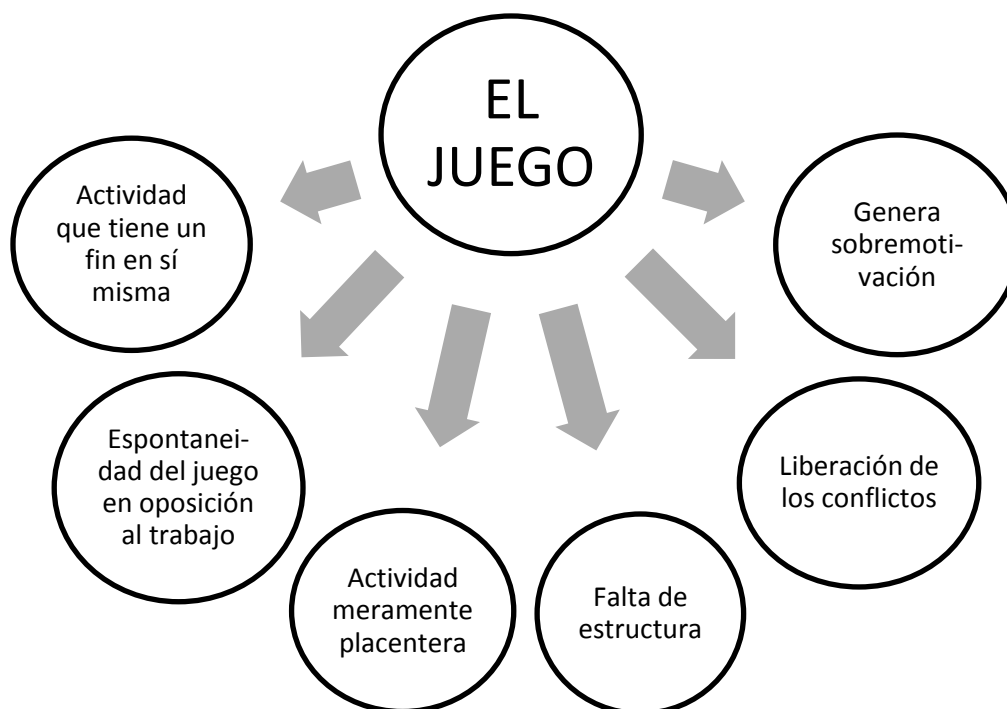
EL JUEGO

Actividad que tiene un fin en sí misma

Genera sobremotivación

Espontaneidad del juego en oposición al trabajo

Liberación de los conflictos

Actividad meramente placentera

Falta de estructura